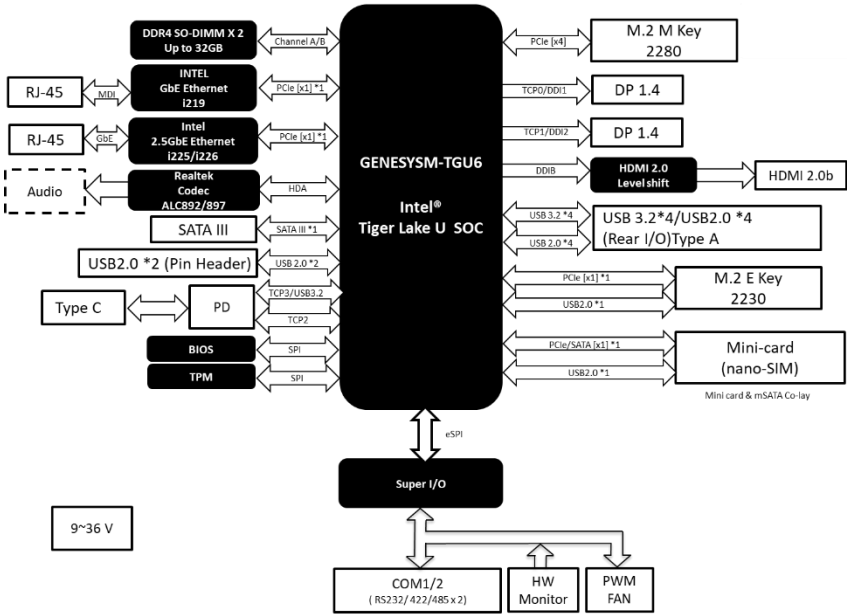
DDR4 SO-DIMM X 2
Up to 32GB

Channel A/B

RJ-45

MDI

INTEL
GbE Ethernet
i219

PCIe [x1] *1

RJ-45

GbE

Intel
2.5GbE Ethernet
i225/i226

PCIe [x1] *1

Audio

Realtek
Codec
ALC892/897

HDA

SATA III

SATA III *1

USB2.0 *2 (Pin Header)

USB 2.0 *2

Type C

PD

TCP3/USB3.2

TCP2

BIOS

SPI

TPM

SPI

GENESYSM-TGU6

Intel®
Tiger Lake U SOC

PCIe [x4]

M.2 M Key
2280

TCP0/DDI1

DP 1.4

TCP1/DDI2

DP 1.4

DDIB

HDMI 2.0
Level shift

HDMI 2.0b

USB 3.2 *4

USB 2.0 *4

USB 3.2*4/USB2.0 *4
(Rear I/O)Type A

PCIe [x1] *1

USB2.0 *1

M.2 E Key
2230

PCIe/SATA [x1] *1

USB2.0 *1

Mini-card
(nano-SIM)

Mini card & mSATA Co-lay

eSPI

Super I/O

9~36 V

COM1/2
( RS232/422/485 x 2)

HW
Monitor

PWM
FAN